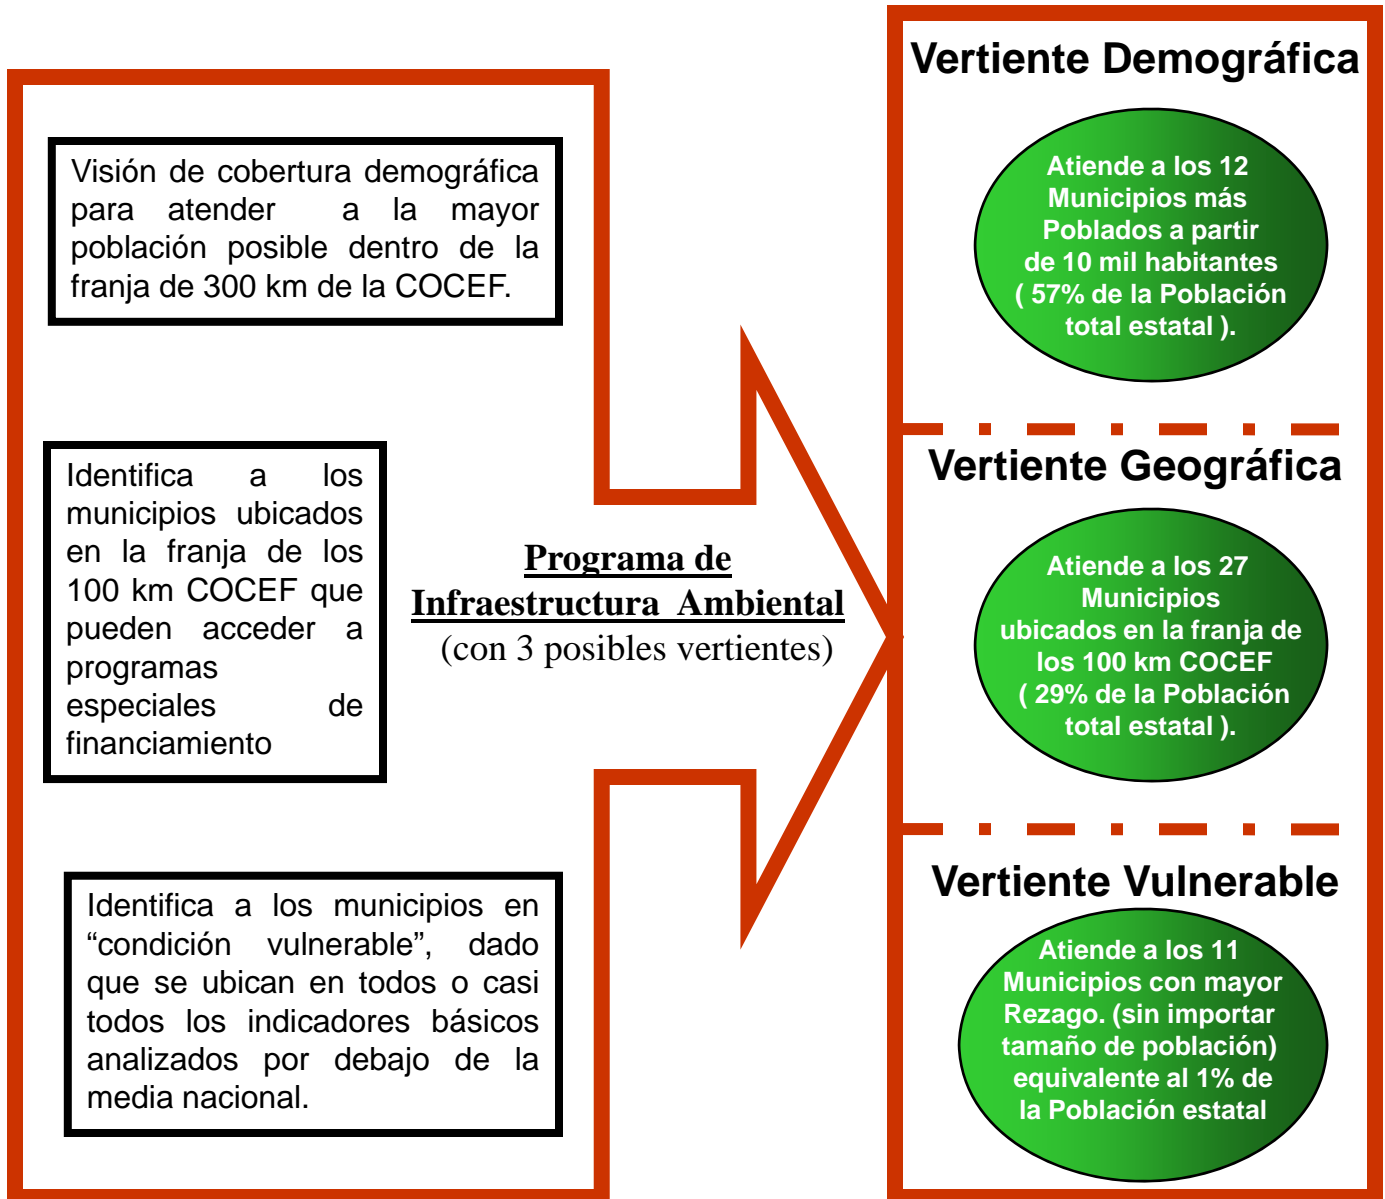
Visión de cobertura demográfica para atender a la mayor población posible dentro de la franja de 300 km de la COCEF.

Identifica a los municipios ubicados en la franja de los 100 km COCEF que pueden acceder a programas especiales de financiamiento

Identifica a los municipios en “condición vulnerable”, dado que se ubican en todos o casi todos los indicadores básicos analizados por debajo de la media nacional.

Programa de Infraestructura Ambiental
(con 3 posibles vertientes)

Vertiente Demográfica

Atiende a los 12 Municipios más Poblados a partir de 10 mil habitantes ( 57% de la Población total estatal ).

Vertiente Geográfica

Atiende a los 27 Municipios ubicados en la franja de los 100 km COCEF ( 29% de la Población total estatal ).

Vertiente Vulnerable

Atiende a los 11 Municipios con mayor Rezago. (sin importar tamaño de población) equivalente al 1% de la Población estatal